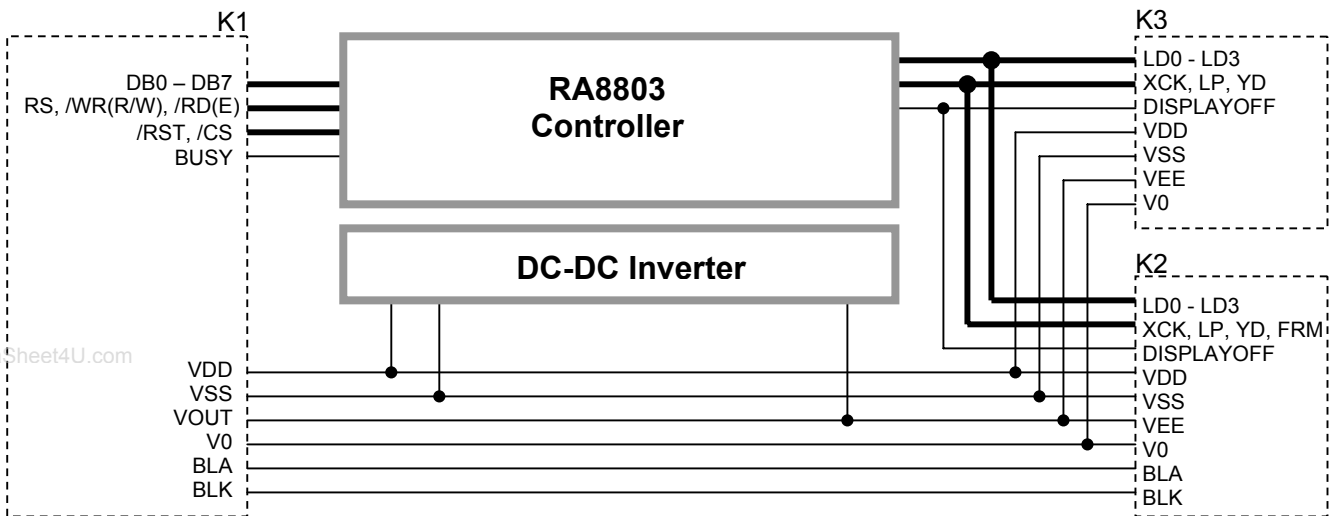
K1

DB0 – DB7
RS, /WR(R/W), /RD(E)
/RST, /CS
BUSY

RA8803
Controller

DC-DC Inverter

K3

LD0 - LD3
XCK, LP, YD
DISPLAYOFF
VDD
VSS
VEE
V0

K2

LD0 - LD3
XCK, LP, YD, FRM
DISPLAYOFF
VDD
VSS
VEE
V0
BLA
BLK

Sheet4U.com

VDD
VSS
VOUT
V0
BLA
BLK